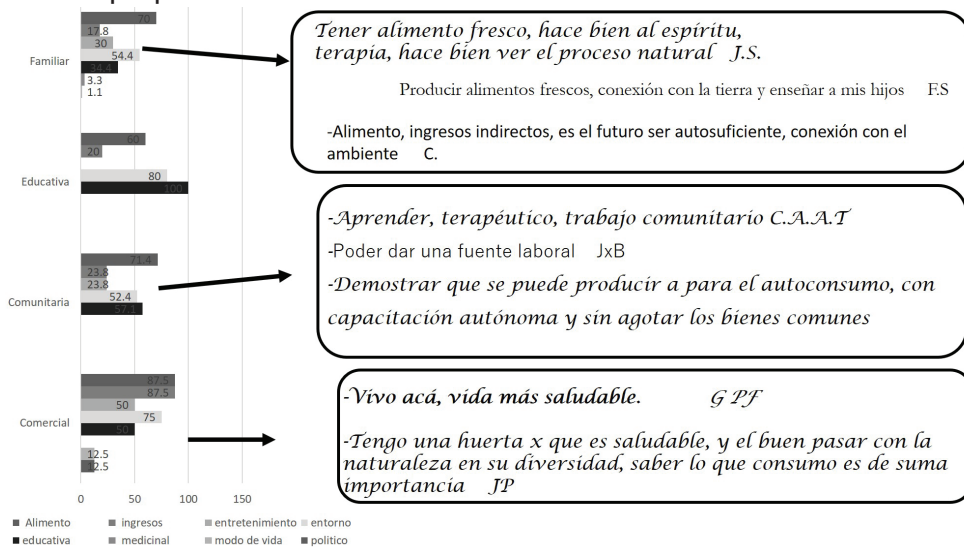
Familiar
70
17.8
30
54.4
34.4
3.3
1.1

Educativa
60
20
80
100

Comunitaria
71.4
23.8
23.8
52.4
57.1

Comercial
87.5
87.5
50
75
50
12.5
12.5

0 50 100 150

■ Alimento ■ ingresos ■ entretenimiento ■ entorno
■ educativa ■ medicinal ■ modo de vida ■ politico

Tener alimento fresco, hace bien al espíritu, terapia, hace bien ver el proceso natural J.S.

Producir alimentos frescos, conexión con la tierra y enseñar a mis hijos F.S

-Alimento, ingresos indirectos, es el futuro ser autosuficiente, conexión con el ambiente C.

-Aprender, terapéutico, trabajo comunitario C.A.A.T

-Poder dar una fuente laboral JxB

-Demostrar que se puede producir a para el autoconsumo, con capacitación autónoma y sin agotar los bienes comunes

-Vivo acá, vida más saludable. G PF

-Tengo una huerta x que es saludable, y el buen pasar con la naturaleza en su diversidad, saber lo que consumo es de suma importancia JP